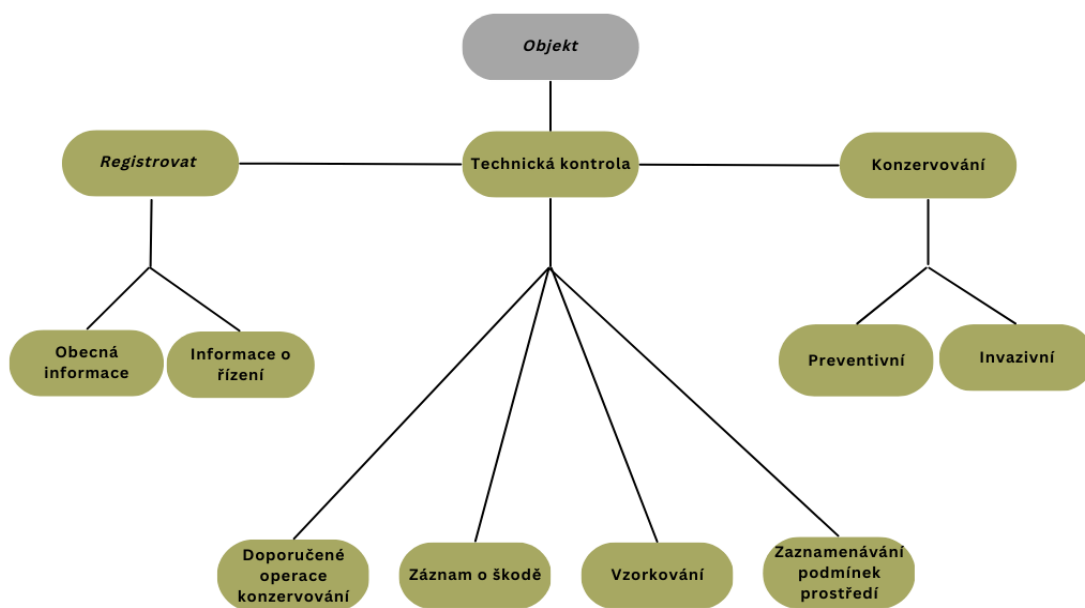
Objekt

Registrovat

Technická kontrola

Konzervování

Obecná informace

Informace o řízení

Preventivní

Invazivní

Doporučené operace konzervování

Záznam o škodě

Vzorkování

Zaznamenávání podmínek prostředí